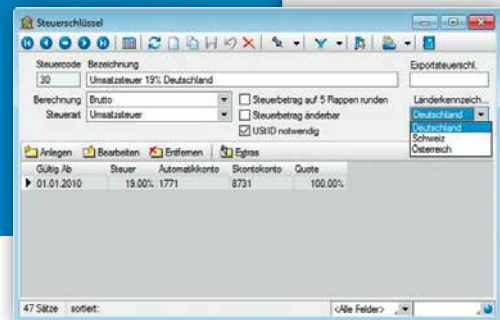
Steuerschlüssel

Steuercode Bezeichnung
30 Umsatzsteuer 19% Deutschland

Exportsteuerschl.

Berechnung Brutto
Steuerart Umsatzsteuer

Steuerbetrag auf 5 Rappen runden
Steuerbetrag änderbar
USt-ID notwendig

Länderkennzeich...
Deutschland
Deutschland
Schweiz
Österreich

Anlegen Bearbeiten Entfernen Extras

| Gültig Ab | Steuer | Automatikkonto | Skontokonto | Quote |
|---|---|---|---|---|
| 01.01.2010 | 19,00% | 1771 | 8731 | 100,00% |

47 Sätze sortiert: <Alle Felder>